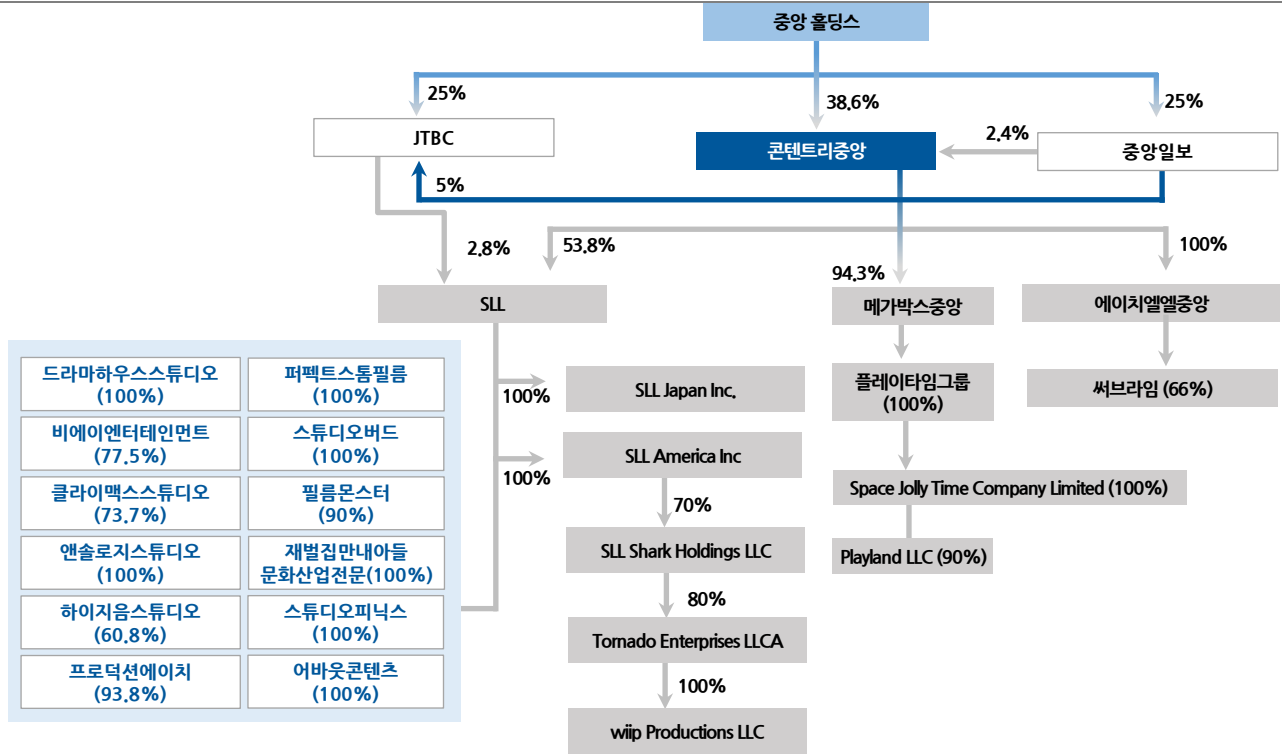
중앙 홀딩스

25%

38.6%

25%

JTBC

콘텐트리중앙

2.4%

중앙일보

5%

2.8%

53.8%

94.3%

100%

SLL

메가박스중앙

에이치엘엘중앙

드라마하우스스튜디오 (100%)

퍼펙트스톰필름 (100%)

비에이엔터테인먼트 (77.5%)

스튜디오버드 (100%)

클라이맥스스튜디오 (73.7%)

필름몬스터 (90%)

앤솔로지스튜디오 (100%)

재벌집만내아들 문화산업전문(100%)

하이지음스튜디오 (60.8%)

스튜디오피닉스 (100%)

프로덕션에이치 (93.8%)

어바웃콘텐츠 (100%)

100%

SLL Japan Inc.

100%

SLL America Inc

70%

SLL Shark Holdings LLC

80%

Tornado Enterprises LLCA

100%

wiip Productions LLC

플레이타임그룹 (100%)

써브라임 (66%)

Space Jolly Time Company Limited (100%)

Playland LLC (90%)